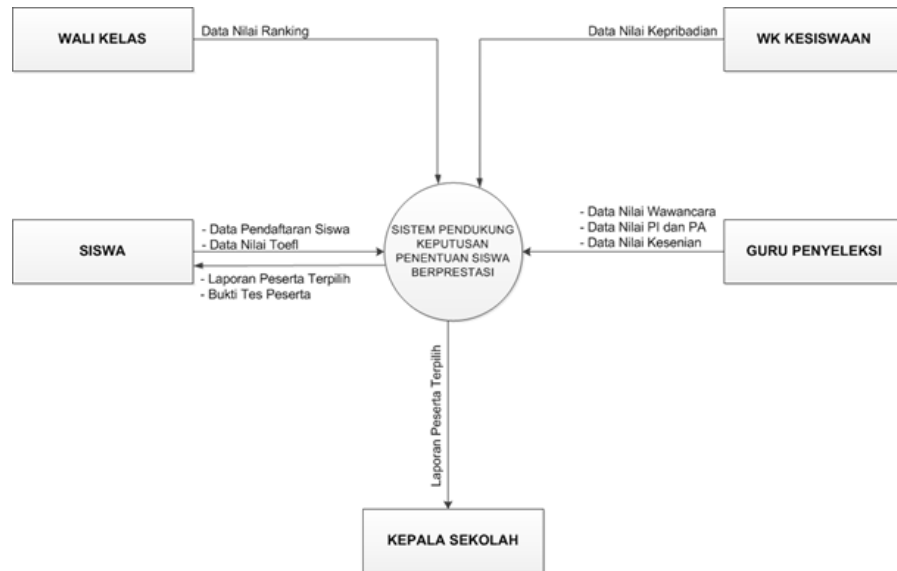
WALI KELAS

Data Nilai Ranking

Data Nilai Kepribadian

WK KESISWAAN

SISWA

- Data Pendaftaran Siswa
- Data Nilai Toefl

- Laporan Peserta Terpilih
- Bukti Tes Peserta

SISTEM PENDUKUNG KEPUTUSAN PENENTUAN SISWA BERPRESTASI

- Data Nilai Wawancara
- Data Nilai PI dan PA
- Data Nilai Kesenian

GURU PENYELEKSI

Laporan Peserta Terpilih

KEPALA SEKOLAH